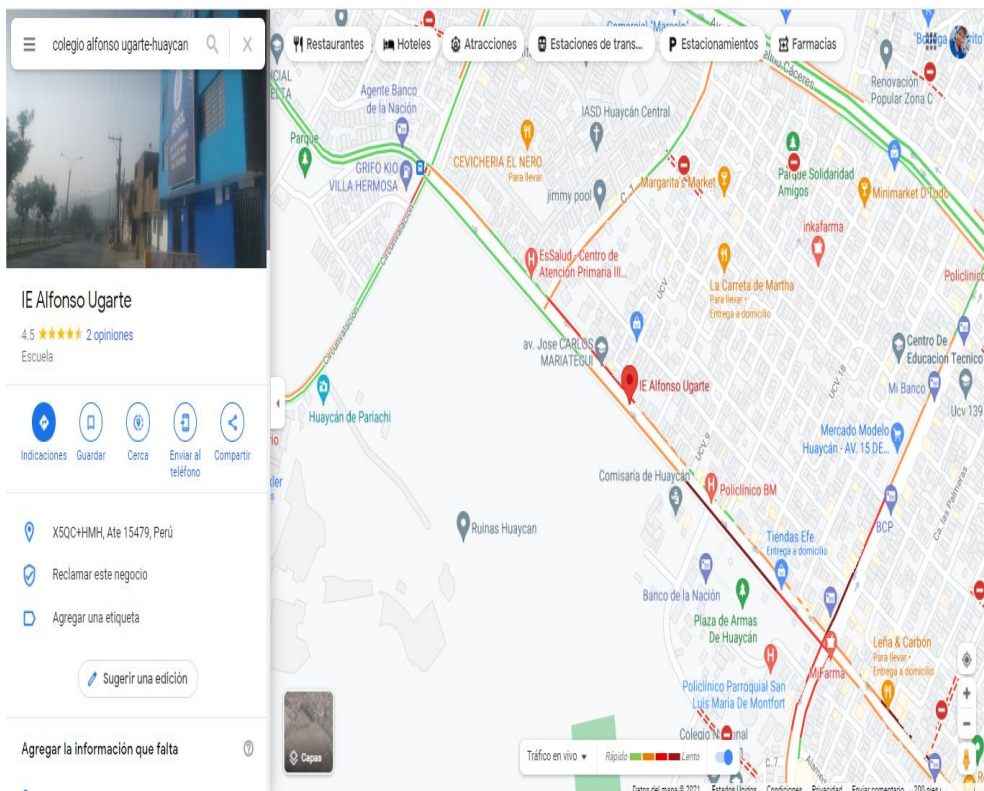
colegio alfonso ugarte-huaycan

Restaurantes Hoteles Atracciones Estaciones de trans... Estacionamientos Farmacias

IE Alfonso Ugarte
4.5 ★★★★★ 2 opiniones
Escuela

Indicaciones Guardar Cerca Enviar al teléfono Compartir

X5QC+HMH, Ate 15479, Perú
Reclamar este negocio
Agregar una etiqueta
Sugerir una edición

Agregar la información que falta

Capas

Agente Banco de la Nación
Parque
GRIFO KIO VILLA HERMOSA
Circunvalación
CEVICHERIA EL NERO
Para llevar
IASD Huaycán Central
jimmy pool
Margarita's Market
Parque Solidaridad Amigos
Minimarket D'Lodo
Renovación Popular Zona C
Inkafarma
EsSalud - Centro de Atención Primaria III...
La Carreta de Martha
Para llevar · Entrega a domicilio
Policlínico
av. Jose CARLOS MARIATEGUI
IE Alfonso Ugarte
Centro De Educacion Tecnico
Mi Banco
Ucv 139
Huaycán de Pariachi
Mercado Modelo Huaycán - AV. 15 DE...
Comisaría de Huaycán
Policlínico BM
Ruinas Huaycan
BCP
Tiendas Efe
Entrega a domicilio
Banco de la Nación
Plaza de Armas De Huaycán
Leña & Carbón
Para llevar · Entrega a domicilio
Mi Farma
Policlínico Parroquial San Luis María De Montfort
Colegio N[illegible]onal
UCV
Tráfico en vivo
Rápido Lento
Datos del mapa ©2021 Estados Unidos Condiciones Privacidad Enviar comentarios 200 pies